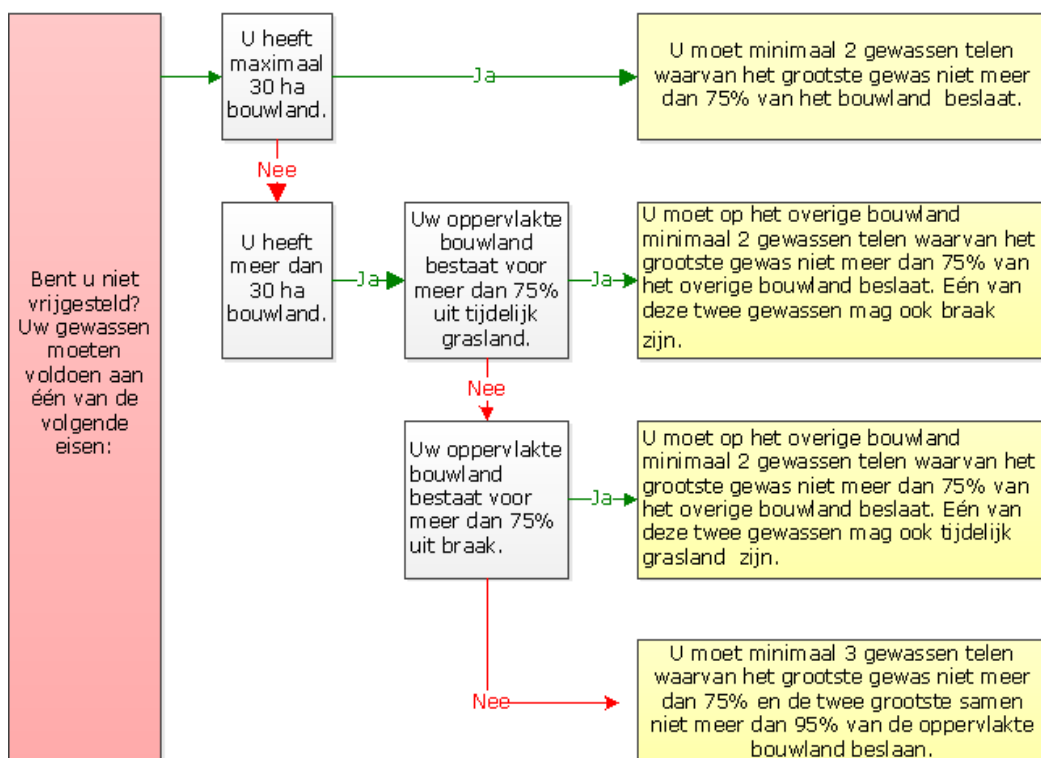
Bent u niet vrijgesteld? Uw gewassen moeten voldoen aan één van de volgende eisen:

U heeft maximaal 30 ha bouwland.

Ja

U moet minimaal 2 gewassen telen waarvan het grootste gewas niet meer dan 75% van het bouwland beslaat.

Nee

U heeft meer dan 30 ha bouwland.

Ja

Uw oppervlakte bouwland bestaat voor meer dan 75% uit tijdelijk grasland.

Ja

U moet op het overige bouwland minimaal 2 gewassen telen waarvan het grootste gewas niet meer dan 75% van het overige bouwland beslaat. Eén van deze twee gewassen mag ook braak zijn.

Nee

Uw oppervlakte bouwland bestaat voor meer dan 75% uit braak.

Ja

U moet op het overige bouwland minimaal 2 gewassen telen waarvan het grootste gewas niet meer dan 75% van het overige bouwland beslaat. Eén van deze twee gewassen mag ook tijdelijk grasland zijn.

Nee

U moet minimaal 3 gewassen telen waarvan het grootste gewas niet meer dan 75% en de twee grootste samen niet meer dan 95% van de oppervlakte bouwland beslaan.